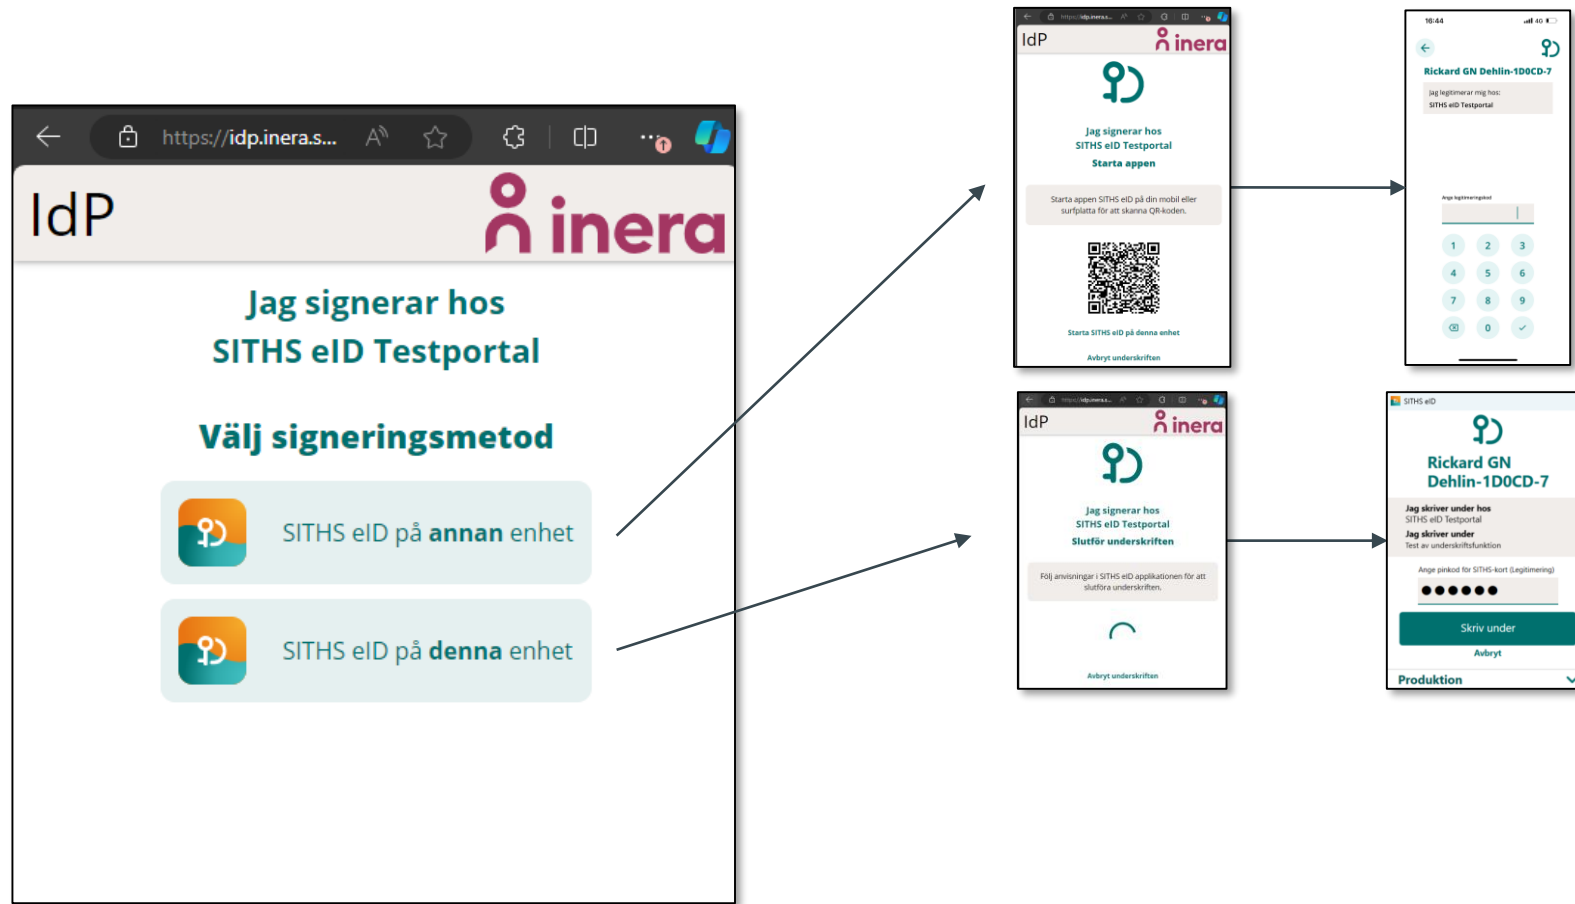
https://idp.inera.s...

IdP

inera

Jag signerar hos
SITHS eID Testportal

Välj signeringsmetod

SITHS eID på annan enhet

SITHS eID på denna enhet

IdP

inera

Jag signerar hos
SITHS eID Testportal
Starta appen

Starta appen SITHS eID på din mobil eller surfplatta för att skanna QR-koden.

Starta SITHS eID på denna enhet

Avbryt underskriften

16:44

Rickard GN Dehlin-1D0CD-7

Jag legitimerar mig hos:
SITHS eID Testportal

Ange legitimeringskod

1 2 3
4 5 6
7 8 9
0

IdP

inera

Jag signerar hos
SITHS eID Testportal
Slutför underskriften

Följ anvisningar i SITHS eID applikationen för att slutföra underskriften.

Avbryt underskriften

SITHS eID

Rickard GN Dehlin-1D0CD-7

Jag skriver under hos
SITHS eID Testportal
Jag skriver under
Test av underskriftsfunktion

Ange pinkod för SITHS-kort (Legitimering)

••••••

Skriv under

Avbryt

Produktion